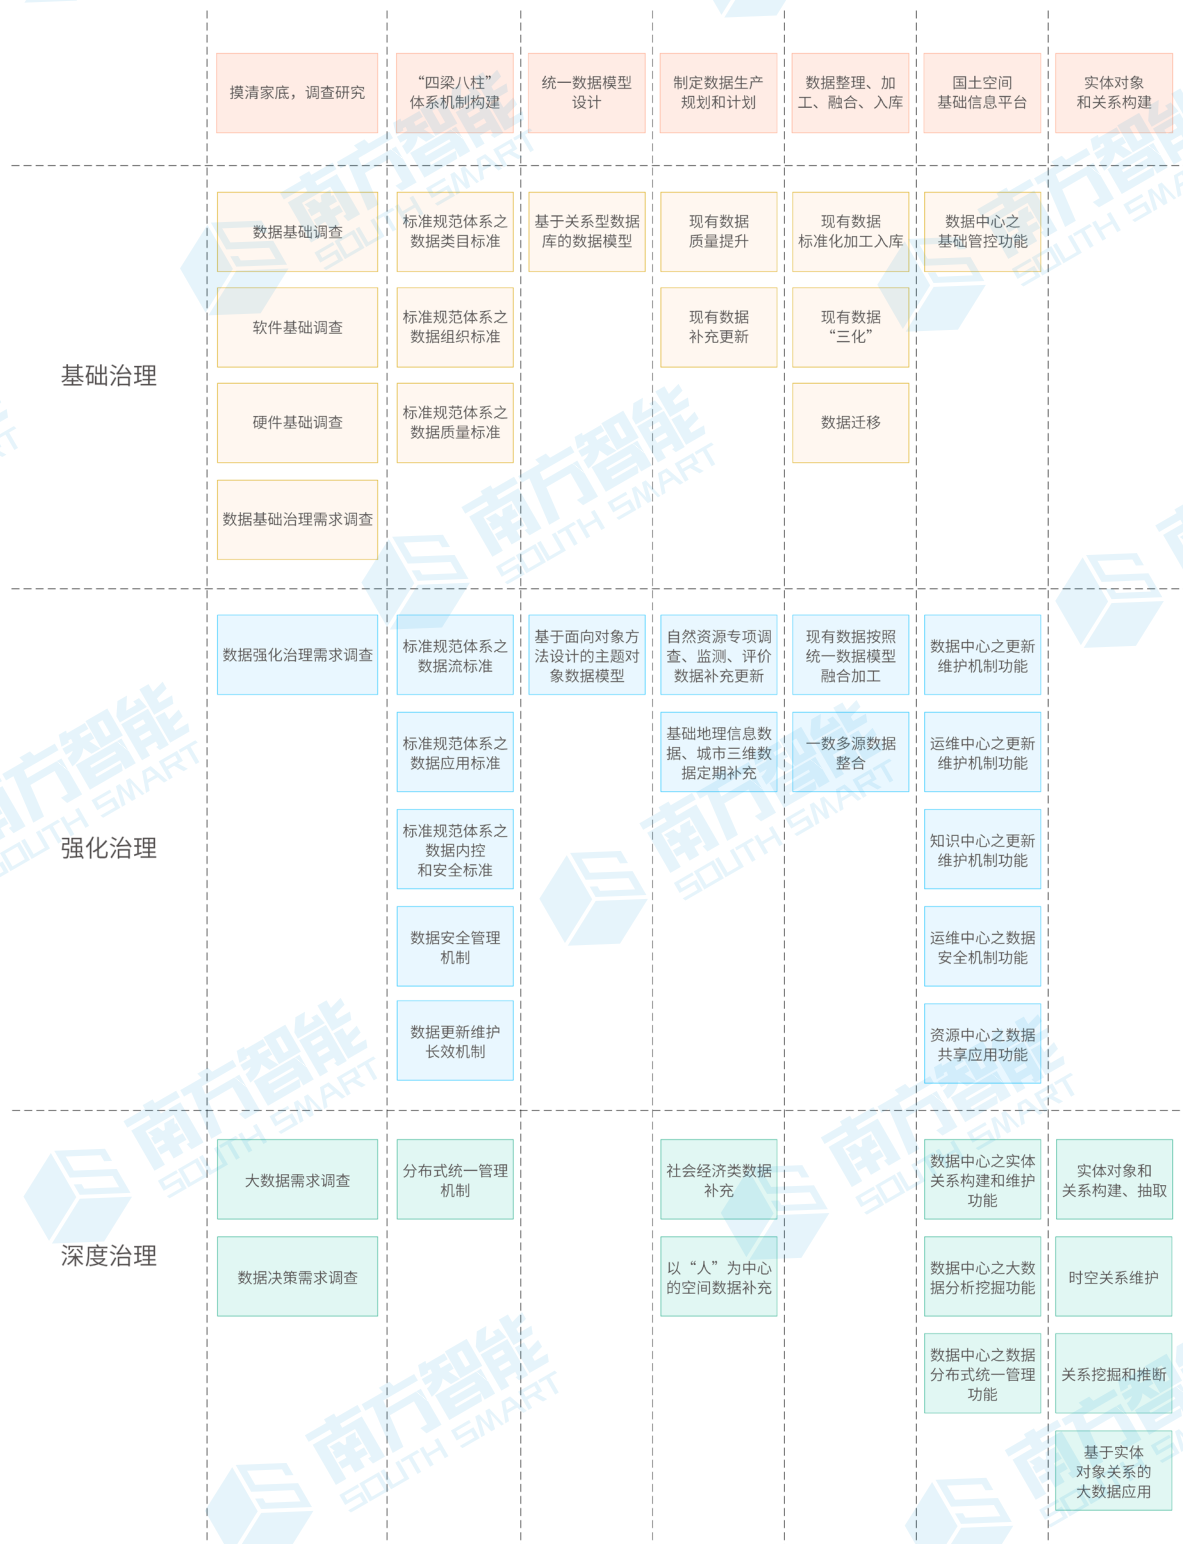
| | 摸清家底，调查研究 | “四梁八柱”体系机制构建 | 统一数据模型设计 | 制定数据生产规划和计划 | 数据整理、加工、融合、入库 | 国土空间基础信息平台 | 实体对象和关系构建 |
|---|---|---|---|---|---|---|---|
| 基础治理 | 数据基础调查 | 标准规范体系之数据类目标准 | 基于关系型数据库的数据模型 | 现有数据质量提升 | 现有数据标准化加工入库 | 数据中心之基础管控功能 | |
| | 软件基础调查 | 标准规范体系之数据组织标准 | | 现有数据补充更新 | 现有数据“三化” | | |
| | 硬件基础调查 | 标准规范体系之数据质量标准 | | | 数据迁移 | | |
| | 数据基础治理需求调查 | | | | | | |
| 强化治理 | 数据强化治理需求调查 | 标准规范体系之数据流标准 | 基于面向对象方法设计的主题对象数据模型 | 自然资源专项调查、监测、评价数据补充更新 | 现有数据按照统一数据模型融合加工 | 数据中心之更新维护机制功能 | |
| | | 标准规范体系之数据应用标准 | | 基础地理信息数据、城市三维数据定期补充 | 一数多源数据整合 | 运维中心之更新维护机制功能 | |
| | | 标准规范体系之数据内控和安全标准 | | | | 知识中心之更新维护机制功能 | |
| | | 数据安全管理机制 | | | | 运维中心之数据安全机制功能 | |
| | | 数据更新维护长效机制 | | | | 资源中心之数据共享应用功能 | |
| 深度治理 | 大数据需求调查 | 分布式统一管理机制 | | 社会经济类数据补充 | | 数据中心之实体关系构建和维护功能 | 实体对象和关系构建、抽取 |
| | 数据决策需求调查 | | | 以“人”为中心的空间数据补充 | | 数据中心之大数据分析挖掘功能 | 时空关系维护 |
| | | | | | | 数据中心之数据分布式统一管理功能 | 关系挖掘和推断 |
| | | | | | | | 基于实体对象关系的大数据应用 |

南方智能 SOUTH SMART